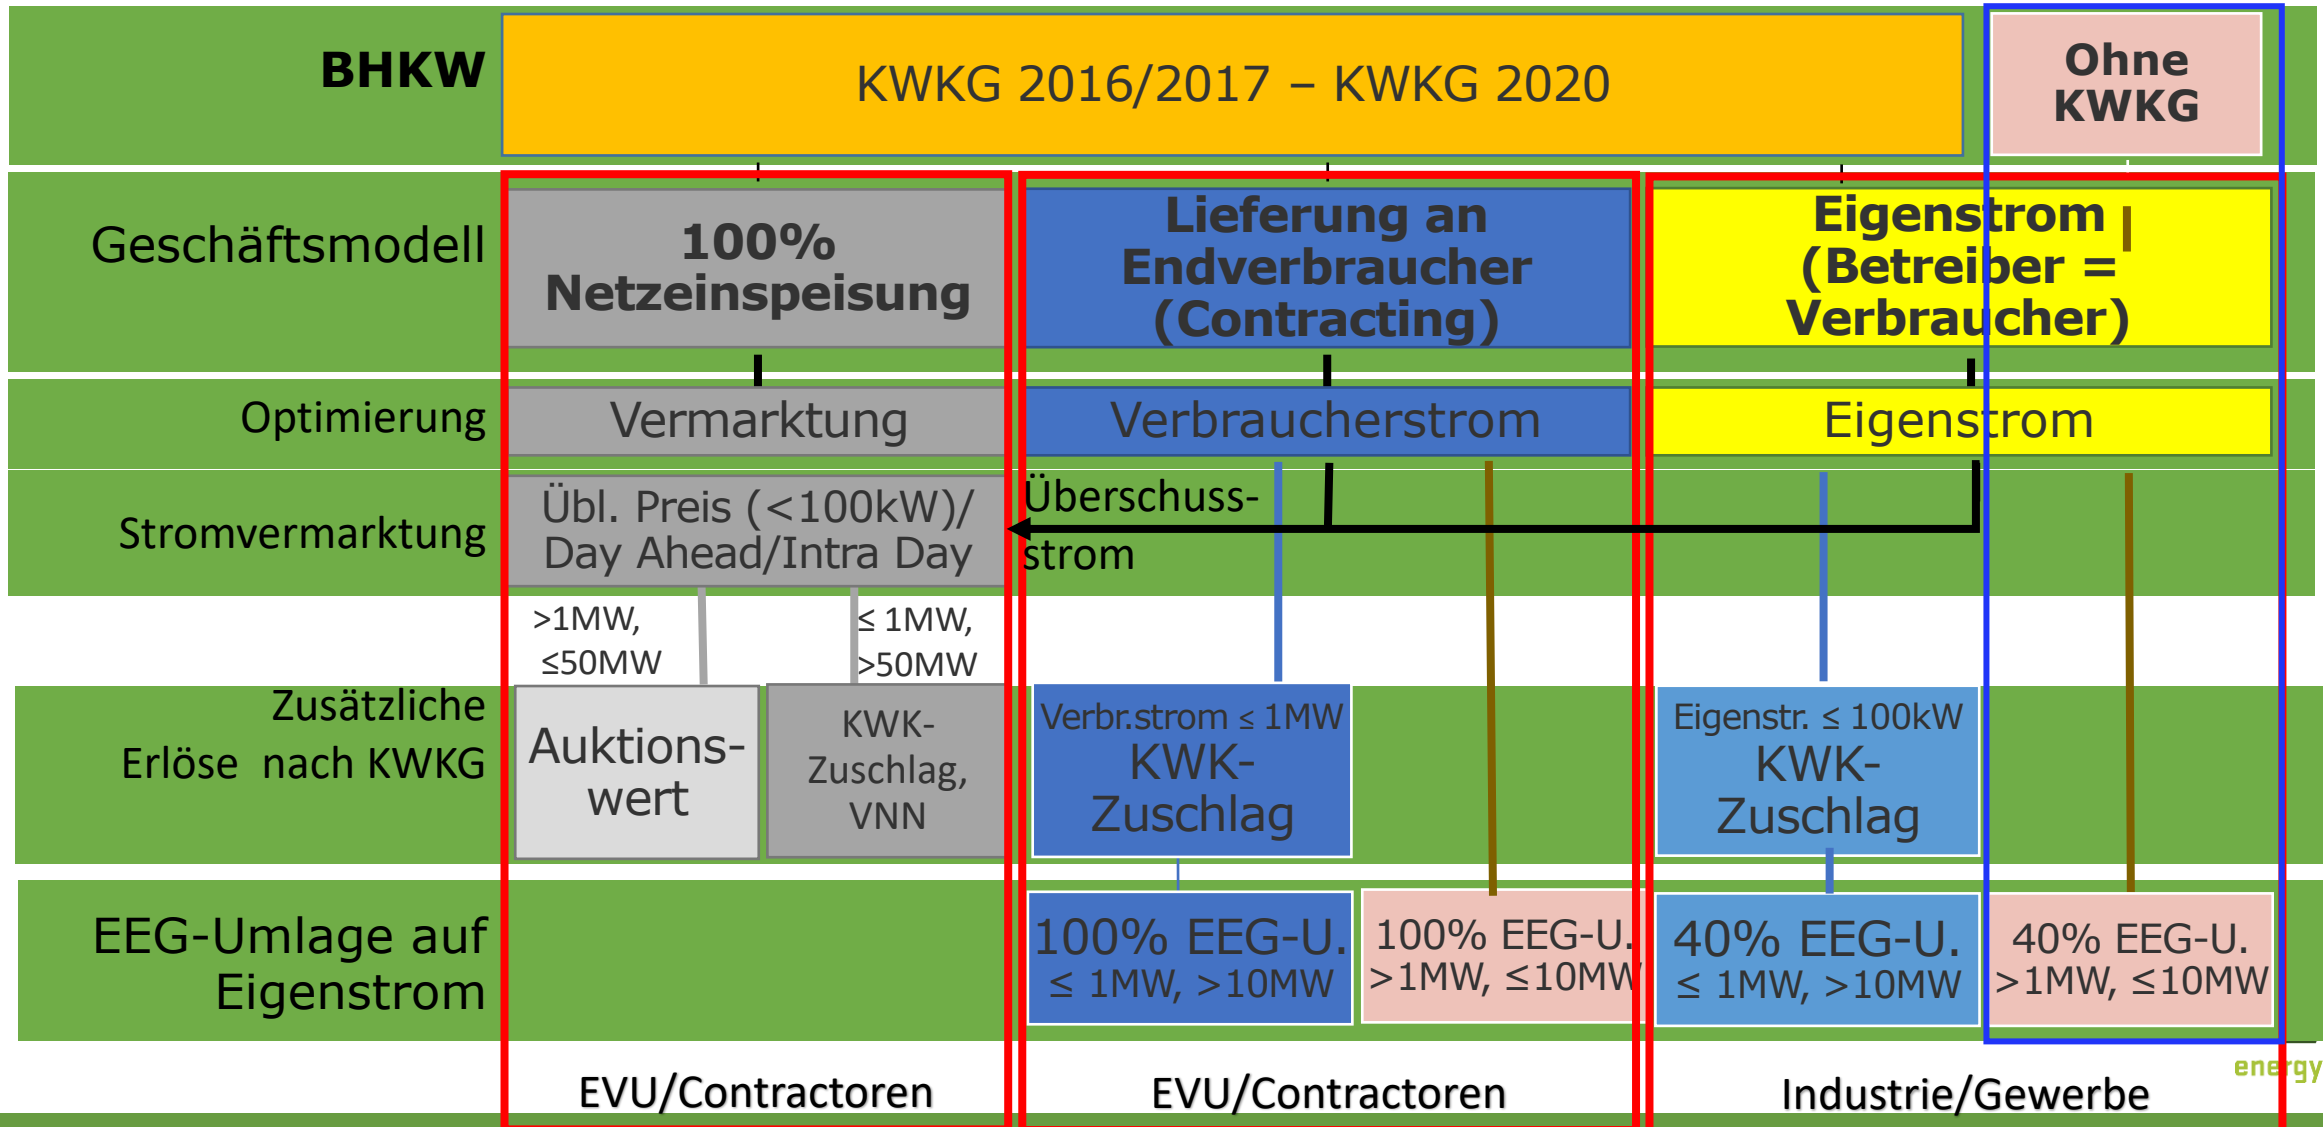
BHKW

KWKG 2016/2017 – KWKG 2020

Ohne KWKG

Geschäftsmodell

100% Netzeinspeisung

Lieferung an Endverbraucher (Contracting)

Eigenstrom (Betreiber = Verbraucher)

Optimierung

Vermarktung

Verbraucherstrom

Eigenstrom

Stromvermarktung

Übl. Preis (<100kW)/ Day Ahead/Intra Day

Überschuss-strom

>1MW, ≤50MW

≤ 1MW, >50MW

Zusätzliche Erlöse nach KWKG

Auktions-wert

KWK-Zuschlag, VNN

Verbr.strom ≤ 1MW KWK-Zuschlag

Eigenstr. ≤ 100kW KWK-Zuschlag

EEG-Umlage auf Eigenstrom

100% EEG-U. ≤ 1MW, >10MW

100% EEG-U. >1MW, ≤10MW

40% EEG-U. ≤ 1MW, >10MW

40% EEG-U. >1MW, ≤10MW

EVU/Contractoren

EVU/Contractoren

Industrie/Gewerbe

energy